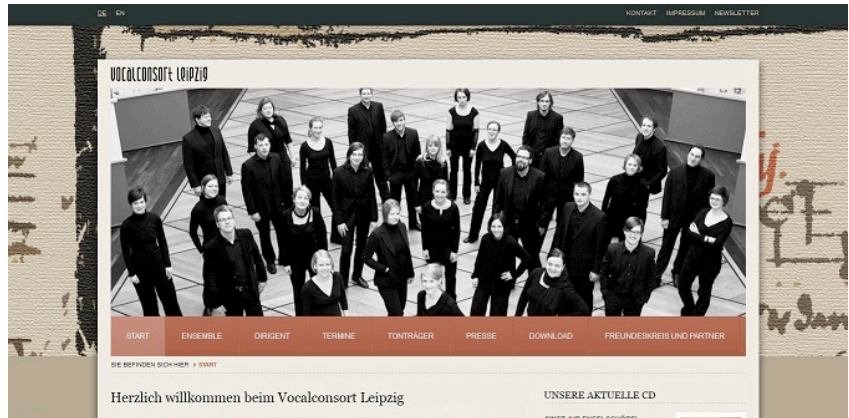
DE EN

KONTAKT IMPRESSUM NEWSLETTER

vocalconsort leipzig

START ENSEMBLE DIRIGENT TERMINE TONTRÄGER PRESSE DOWNLOAD FREUNDESKREIS UND PARTNER

SIE BEFINDEN SICH HIER » START

Herzlich willkommen beim Vocalconsort Leipzig

UNSERE AKTUELLE CD

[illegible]